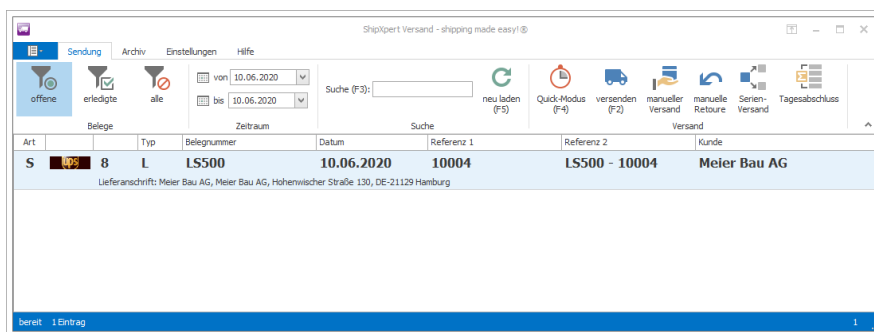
ShipXpert Versand - shipping made easy!®

Sendung | Archiv | Einstellungen | Hilfe

offene | erledigte | alle
Belege

von 10.06.2020
bis 10.06.2020
Zeitraum

Suche (F3):
neu laden (F5)
Suche

Quick-Modus (F4) | versenden (F2) | manueller Versand | manuelle Retoure | Serien-Versand | Tagesabschluss
Versand

| Art | | | Typ | Belegnummer | Datum | Referenz 1 | Referenz 2 | Kunde |
|---|---|---|---|---|---|---|---|---|
| S | UPS | 8 | L | LS500 | 10.06.2020 | 10004 | LS500 - 10004 | Meier Bau AG |

Lieferanschrift: Meier Bau AG, Meier Bau AG, Hohenwischer Straße 130, DE-21129 Hamburg

bereit 1 Eintrag 1